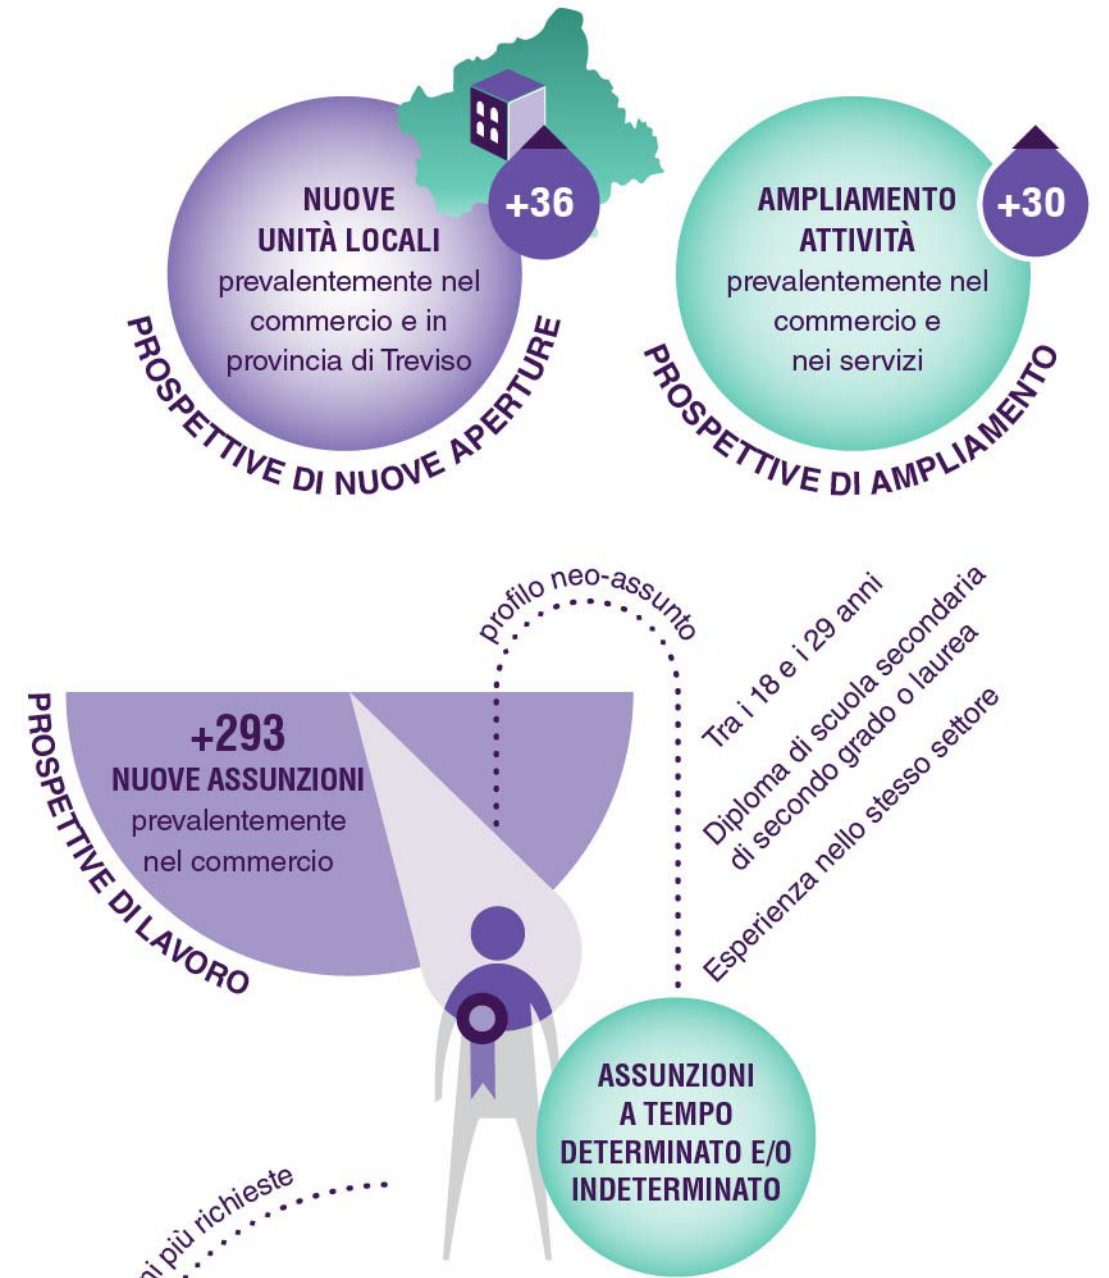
NUOVE UNITÀ LOCALI prevalentemente nel commercio e in provincia di Treviso

+36

PROSPETTIVE DI NUOVE APERTURE

AMPLIAMENTO ATTIVITÀ prevalentemente nel commercio e nei servizi

+30

PROSPETTIVE DI AMPLIAMENTO

profilo neo-assunto

Tra i 18 e i 29 anni

Diploma di scuola secondaria di secondo grado o laurea

Esperienza nello stesso settore

PROSPETTIVE DI LAVORO

+293
NUOVE ASSUNZIONI
prevalentemente nel commercio

ASSUNZIONI A TEMPO DETERMINATO E/O INDETERMINATO

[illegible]ni più richieste